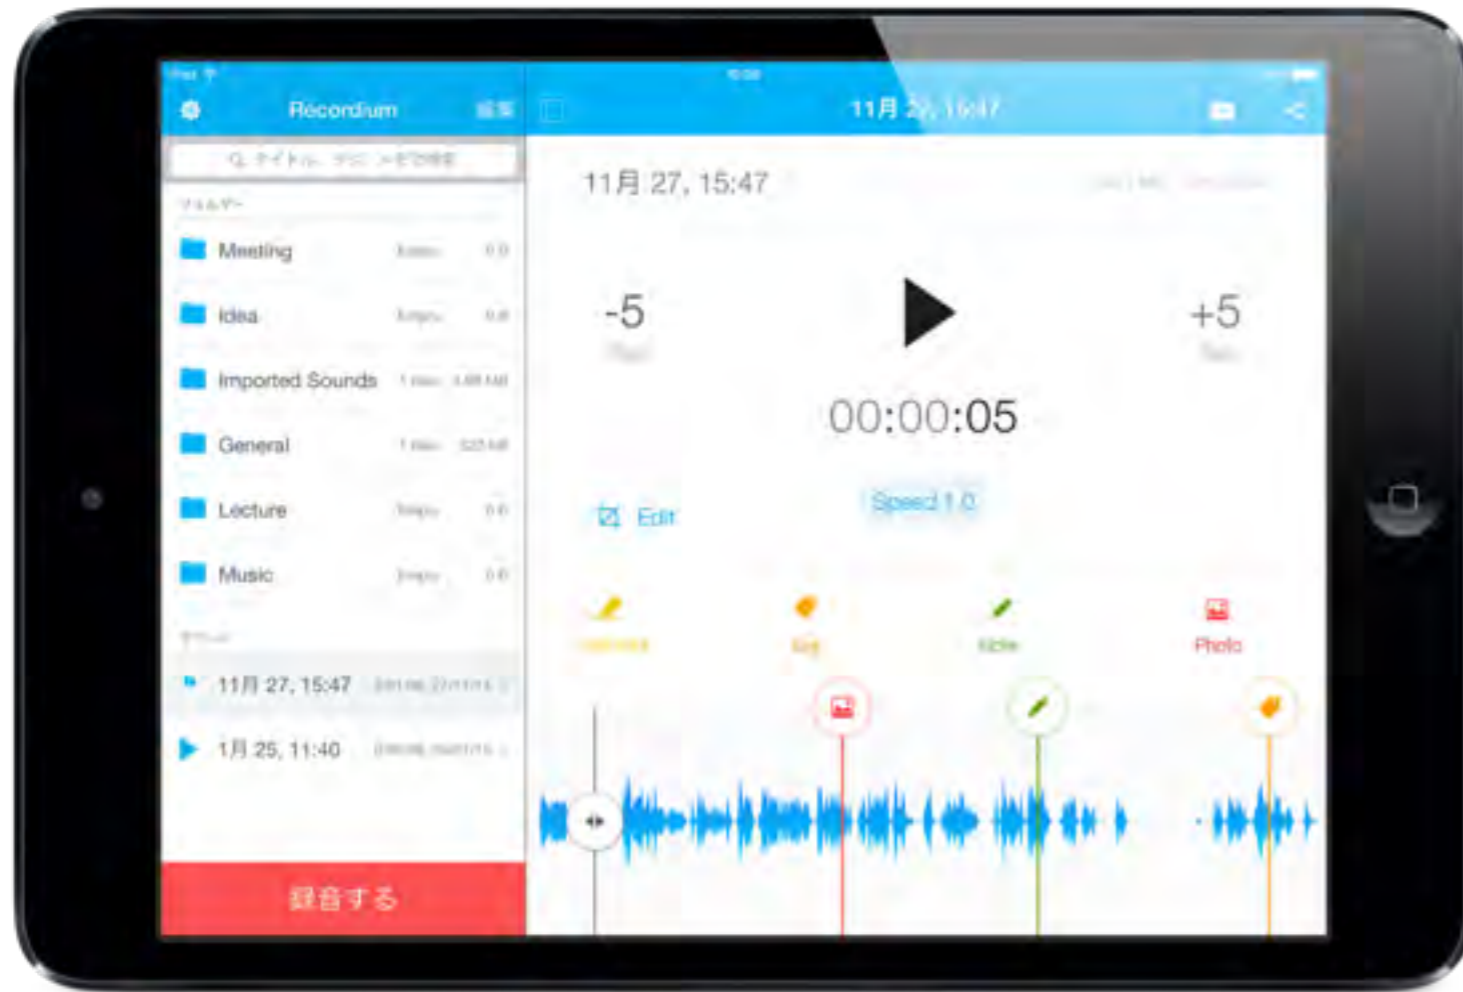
Recordium 編集

11月 27, 15:47

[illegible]

Meeting

Idea

Imported Sounds

General

Lecture

Music

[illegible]

11月 27, 15:47

1月 25, 11:40

録音する

11月 27, 15:47

-5

+5

00:00:05

Edit

Speed 1.0

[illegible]

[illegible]

Note

Photo